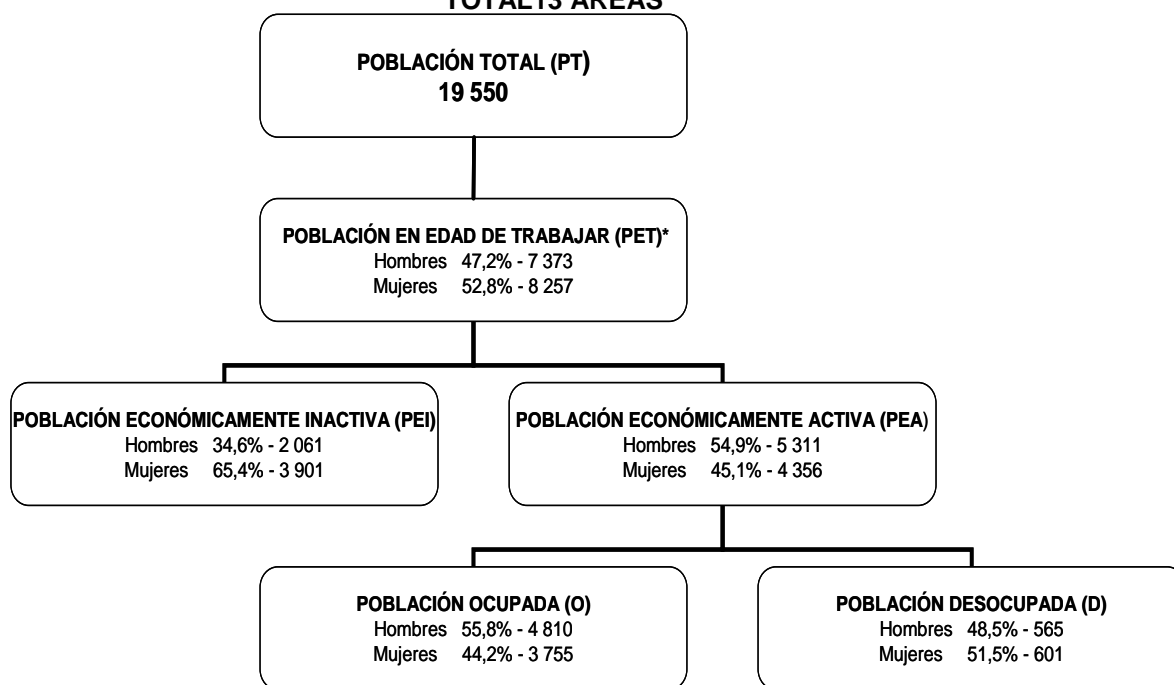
TOTAL 13 ÁREAS

POBLACIÓN TOTAL (PT)
19 550

POBLACIÓN EN EDAD DE TRABAJAR (PET)*
Hombres 47,2% - 7 373
Mujeres 52,8% - 8 257

POBLACIÓN ECONÓMICAMENTE INACTIVA (PEI)
Hombres 34,6% - 2 061
Mujeres 65,4% - 3 901

POBLACIÓN ECONÓMICAMENTE ACTIVA (PEA)
Hombres 54,9% - 5 311
Mujeres 45,1% - 4 356

POBLACIÓN OCUPADA (O)
Hombres 55,8% - 4 810
Mujeres 44,2% - 3 755

POBLACIÓN DESOCUPADA (D)
Hombres 48,5% - 565
Mujeres 51,5% - 601